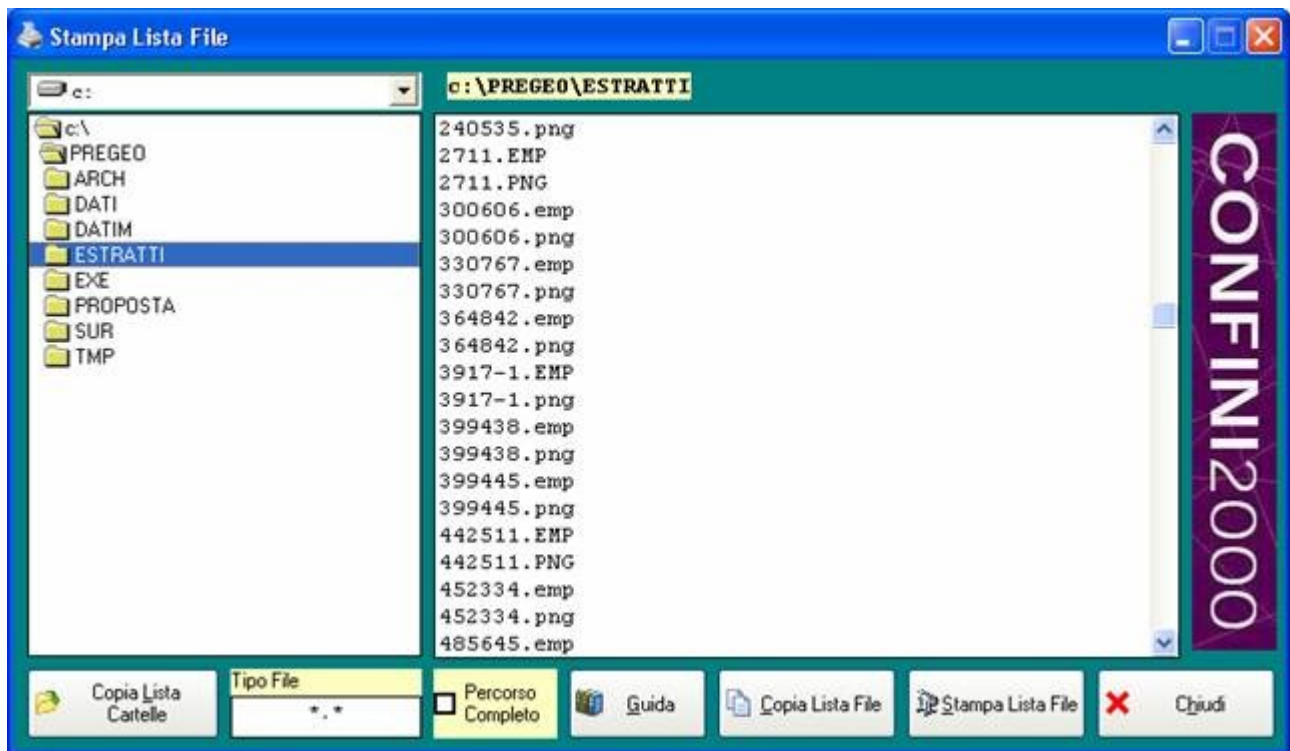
Stampa Lista File

c:

c:\PREGEO\ESTRATTI

c:\
PREGEO
ARCH
DATI
DATIM
ESTRATTI
EXE
PROPOSTA
SUR
TMP

240535.png
2711.EMP
2711.PNG
300606.emp
300606.png
330767.emp
330767.png
364842.emp
364842.png
3917-1.EMP
3917-1.png
399438.emp
399438.png
399445.emp
399445.png
442511.EMP
442511.PNG
452334.emp
452334.png
485645.emp

CONFINI2000

Copia Lista Cartelle

Tipo File
*.*

Percorso Completo

Guida

Copia Lista File

Stampa Lista File

Chiudi